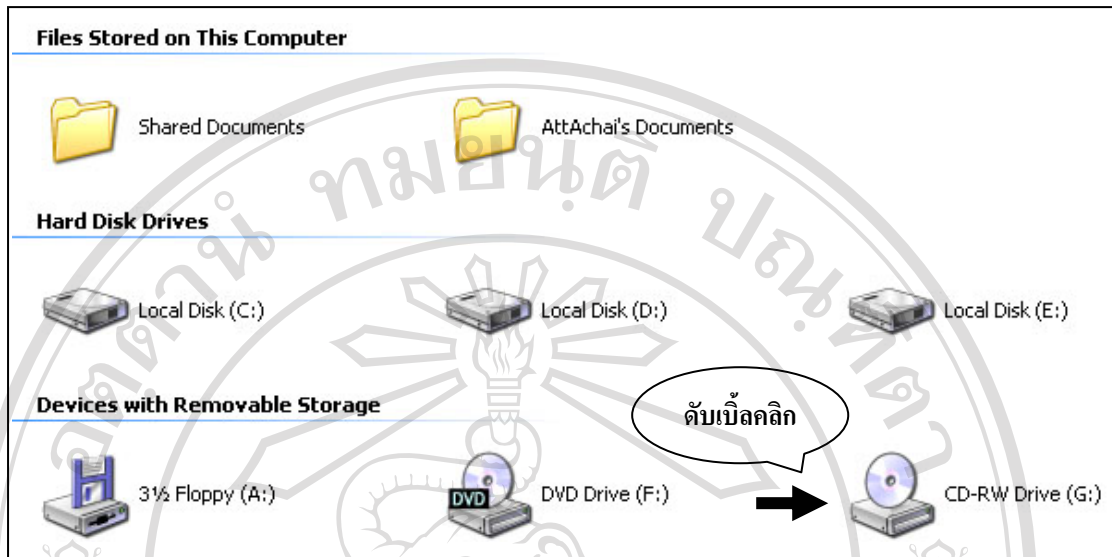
Files Stored on This Computer

Shared Documents

AttAchai's Documents

Hard Disk Drives

Local Disk (C:)

Local Disk (D:)

Local Disk (E:)

Devices with Removable Storage

ดับเบิ้ลคลิก

3½ Floppy (A:)

DVD

DVD Drive (F:)

CD-RW Drive (G:)

ลิขสิทธิ์มหาวิทยาลัยเชียงใหม่